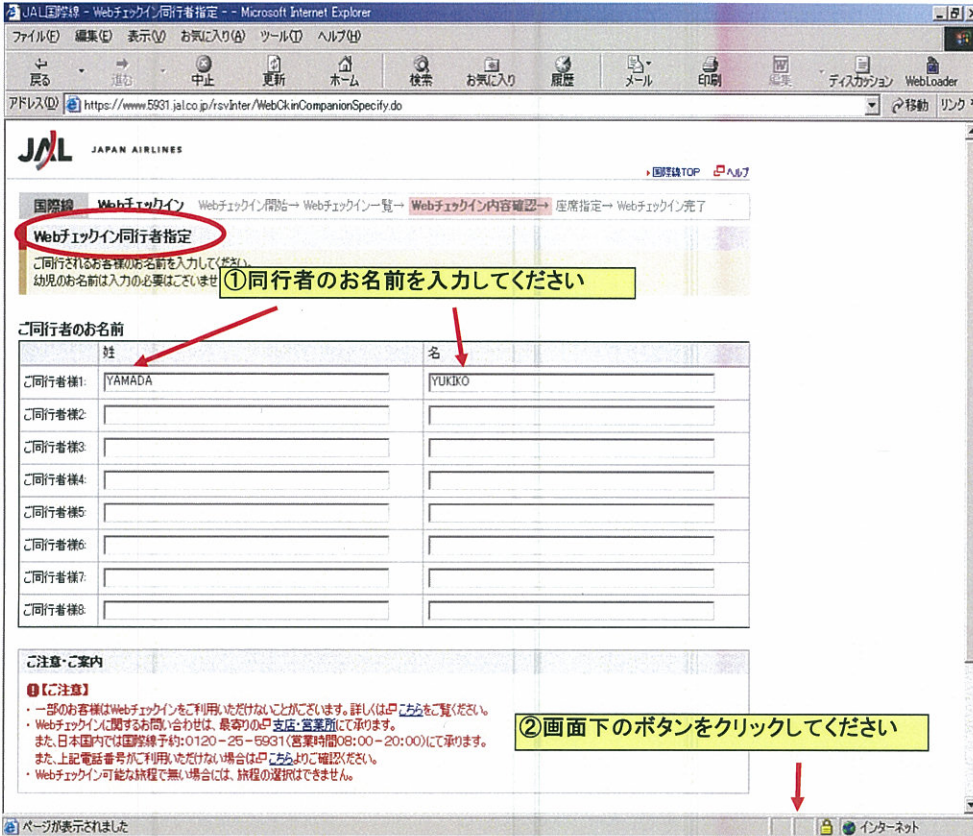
JAL国際線 - Webチェックイン同行者指定 - - Microsoft Internet Explorer

ファイル(F) 編集(E) 表示(V) お気に入り(A) ツール(T) ヘルプ(H)

戻る 進む 中止 更新 ホーム 検索 お気に入り 履歴 メール 印刷 編集 ディスカッション WebLoader

アドレス(D) https://www.5931.jal.co.jp/rsvInter/WebCkinCompanionSpecify.do 移動 リンク

JAL JAPAN AIRLINES

国際線TOP ヘルプ

国際線 Webチェックイン Webチェックイン開始→ Webチェックイン一覧→ Webチェックイン内容確認→ 座席指定→ Webチェックイン完了

Webチェックイン同行者指定

ご同行されるお客様のお名前を入力してください。
幼児のお名前は入力の必要はございませ

①同行者のお名前を入力してください

ご同行者のお名前

| | 姓 | 名 |
|---|---|---|
| ご同行者様1: | YAMADA | YUKIKO |
| ご同行者様2: | | |
| ご同行者様3: | | |
| ご同行者様4: | | |
| ご同行者様5: | | |
| ご同行者様6: | | |
| ご同行者様7: | | |
| ご同行者様8: | | |

ご注意・ご案内

【ご注意】
・一部のお客様はWebチェックインをご利用いただけないことがございます。詳しくはこちらをご覧ください。
・Webチェックインに関するお問い合わせは、最寄りの支店・営業所にて承ります。
また、日本国内では国際線予約:0120-25-5931(営業時間08:00-20:00)にて承ります。
また、上記電話番号がご利用いただけない場合はこちらよりご確認ください。
・Webチェックイン可能な旅程で無い場合には、旅程の選択はできません。

②画面下のボタンをクリックしてください

ページが表示されました インターネット